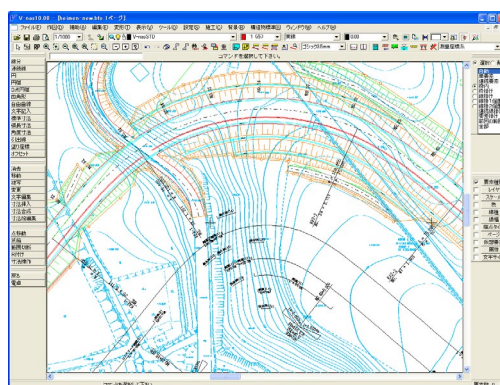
V-nas10.00 - [heimen-new.bfo (ページ)]
ファイル(F) 作図(D) 移動(V) 編集(E) 変形(T) 表示(U) ツール(T) 設定(S) 施工(C) 背景(B) 構造物標準(Z) ウィンドウ(W) ヘルプ(H)
1/1000
V-nas10
1:1
実線
ゴシック体
コマンドを選択して下さい。
線分
連続線
円
円弧
三点円弧
四角形
多角形
寸法記入
標準寸法
連続寸法
角度寸法
引出線
試の属性
オフセット
消去
移動
複写
変更
文字編集
コマンドを選択して下さい。
選択